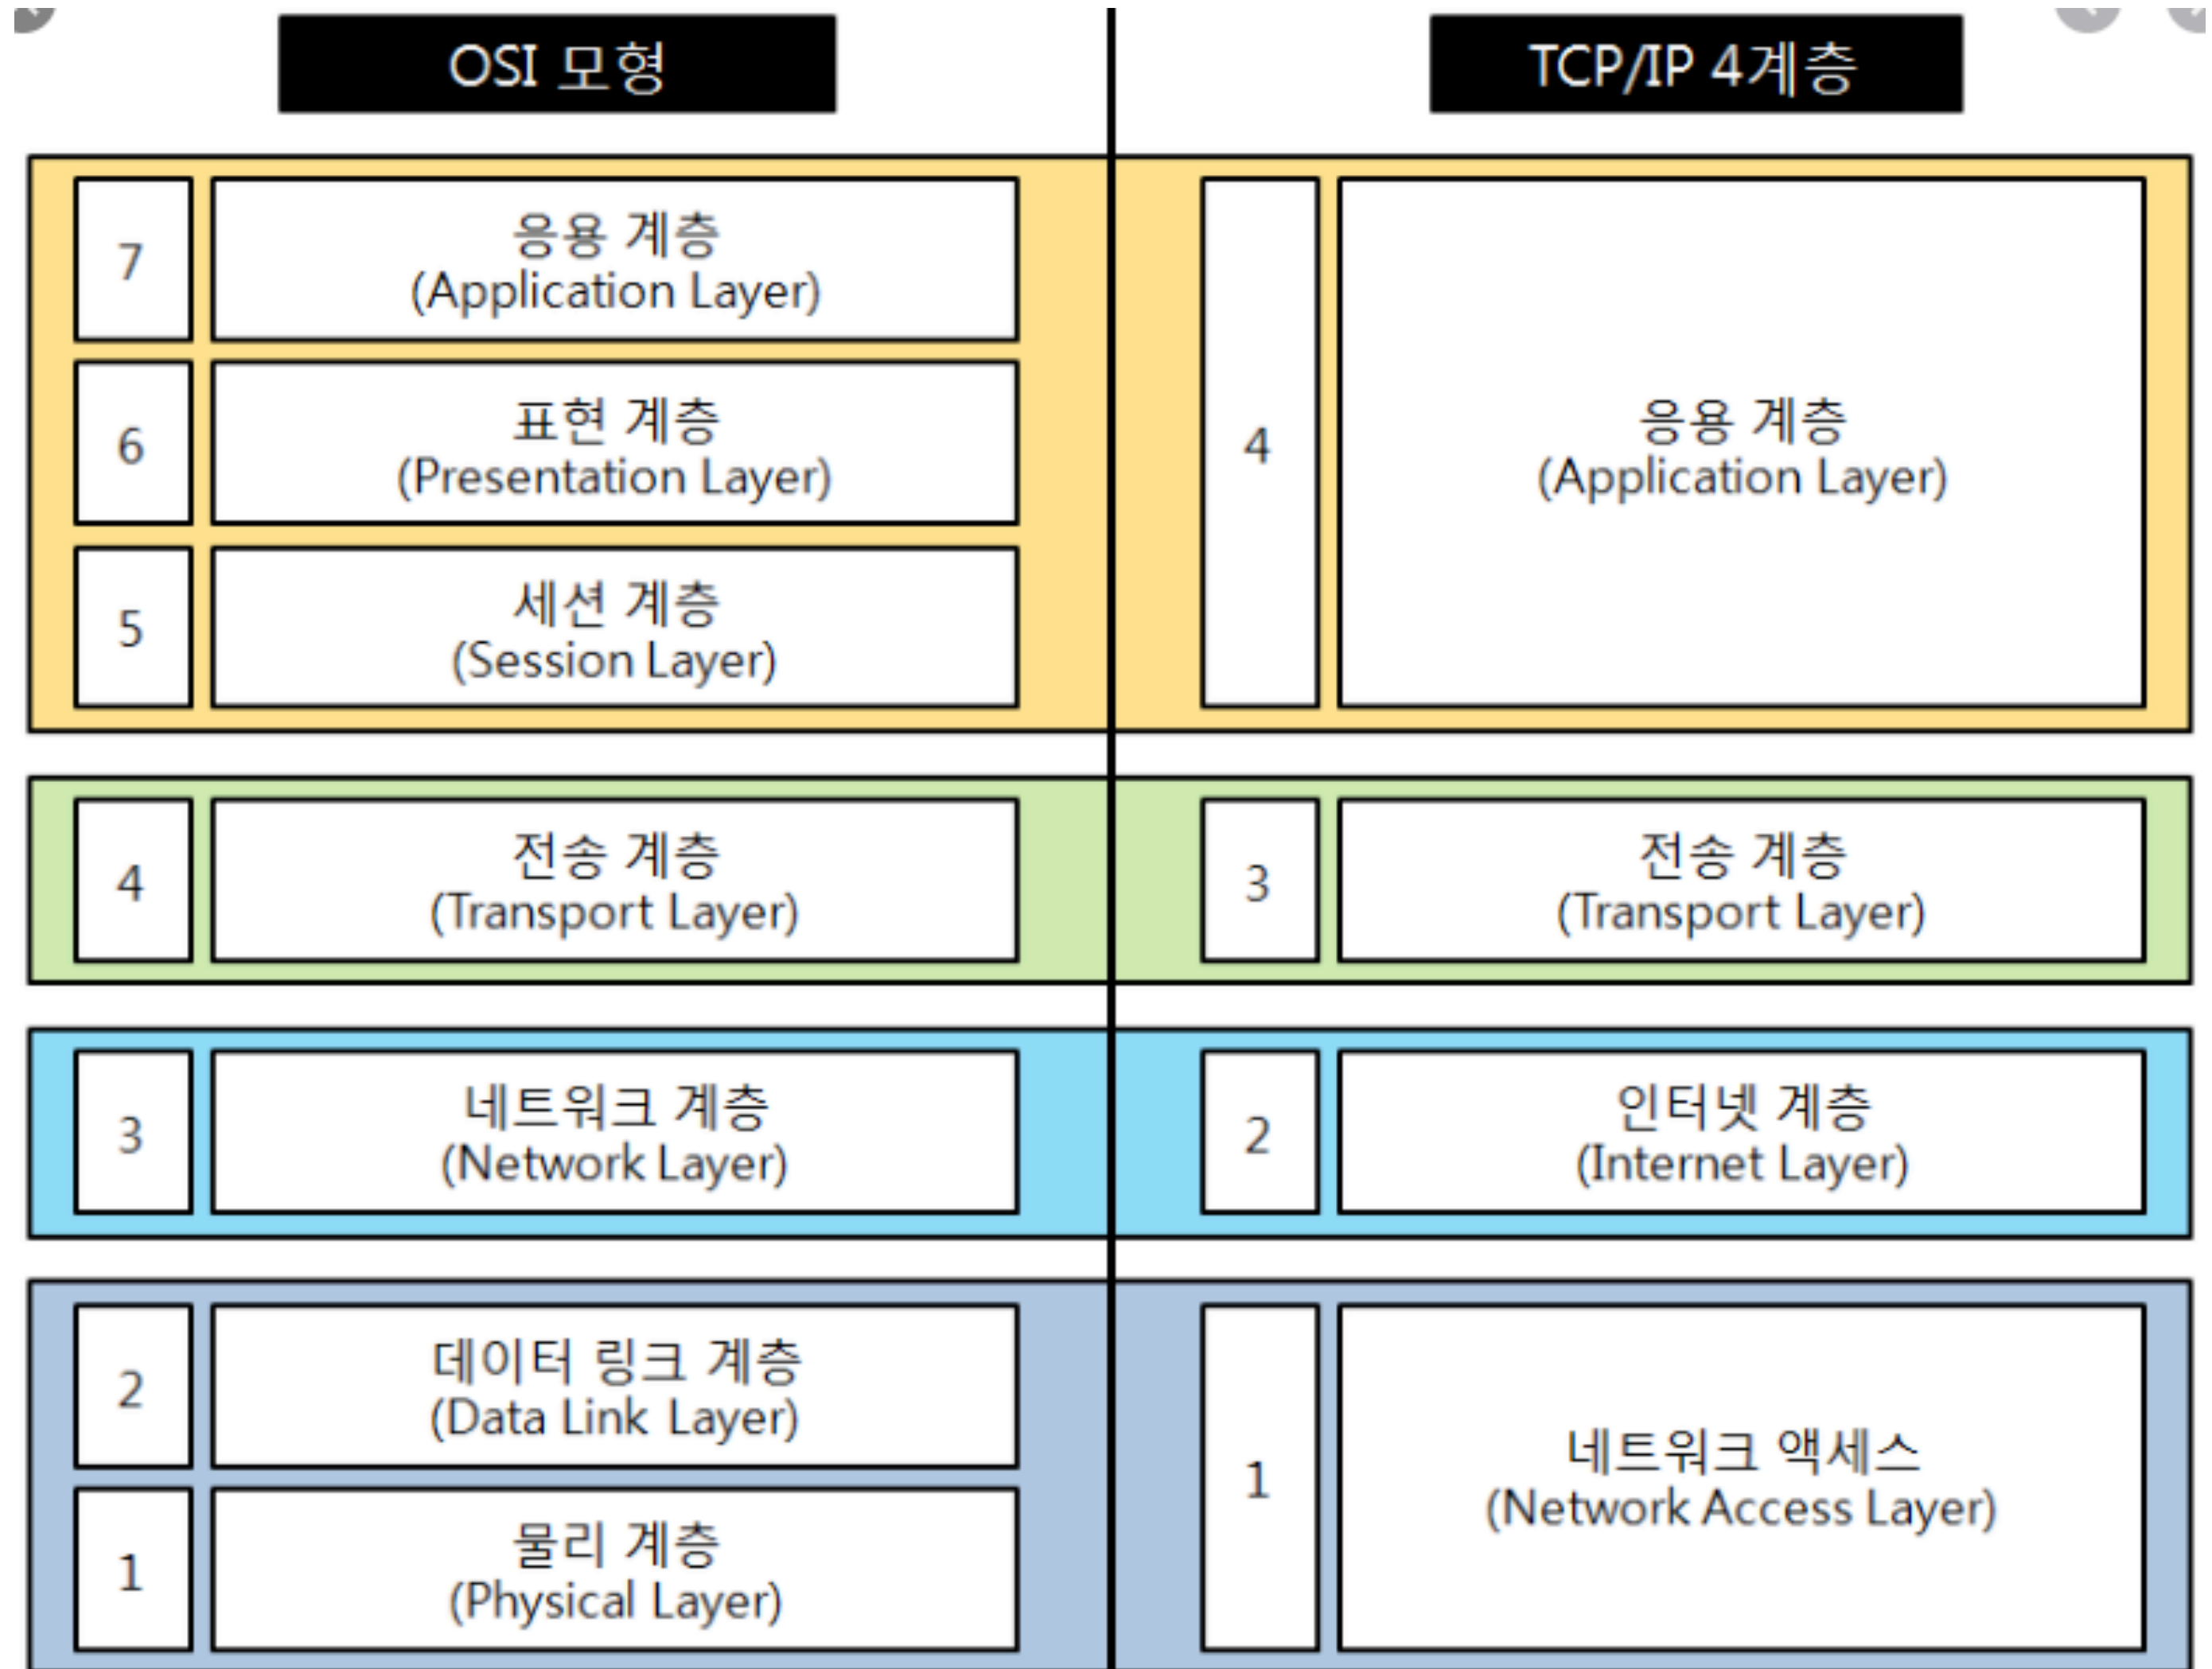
OSI 모형

TCP/IP 4계층

7
응용 계층
(Application Layer)

6
표현 계층
(Presentation Layer)

5
세션 계층
(Session Layer)

4
응용 계층
(Application Layer)

4
전송 계층
(Transport Layer)

3
전송 계층
(Transport Layer)

3
네트워크 계층
(Network Layer)

2
인터넷 계층
(Internet Layer)

2
데이터 링크 계층
(Data Link Layer)

1
물리 계층
(Physical Layer)

1
네트워크 액세스
(Network Access Layer)